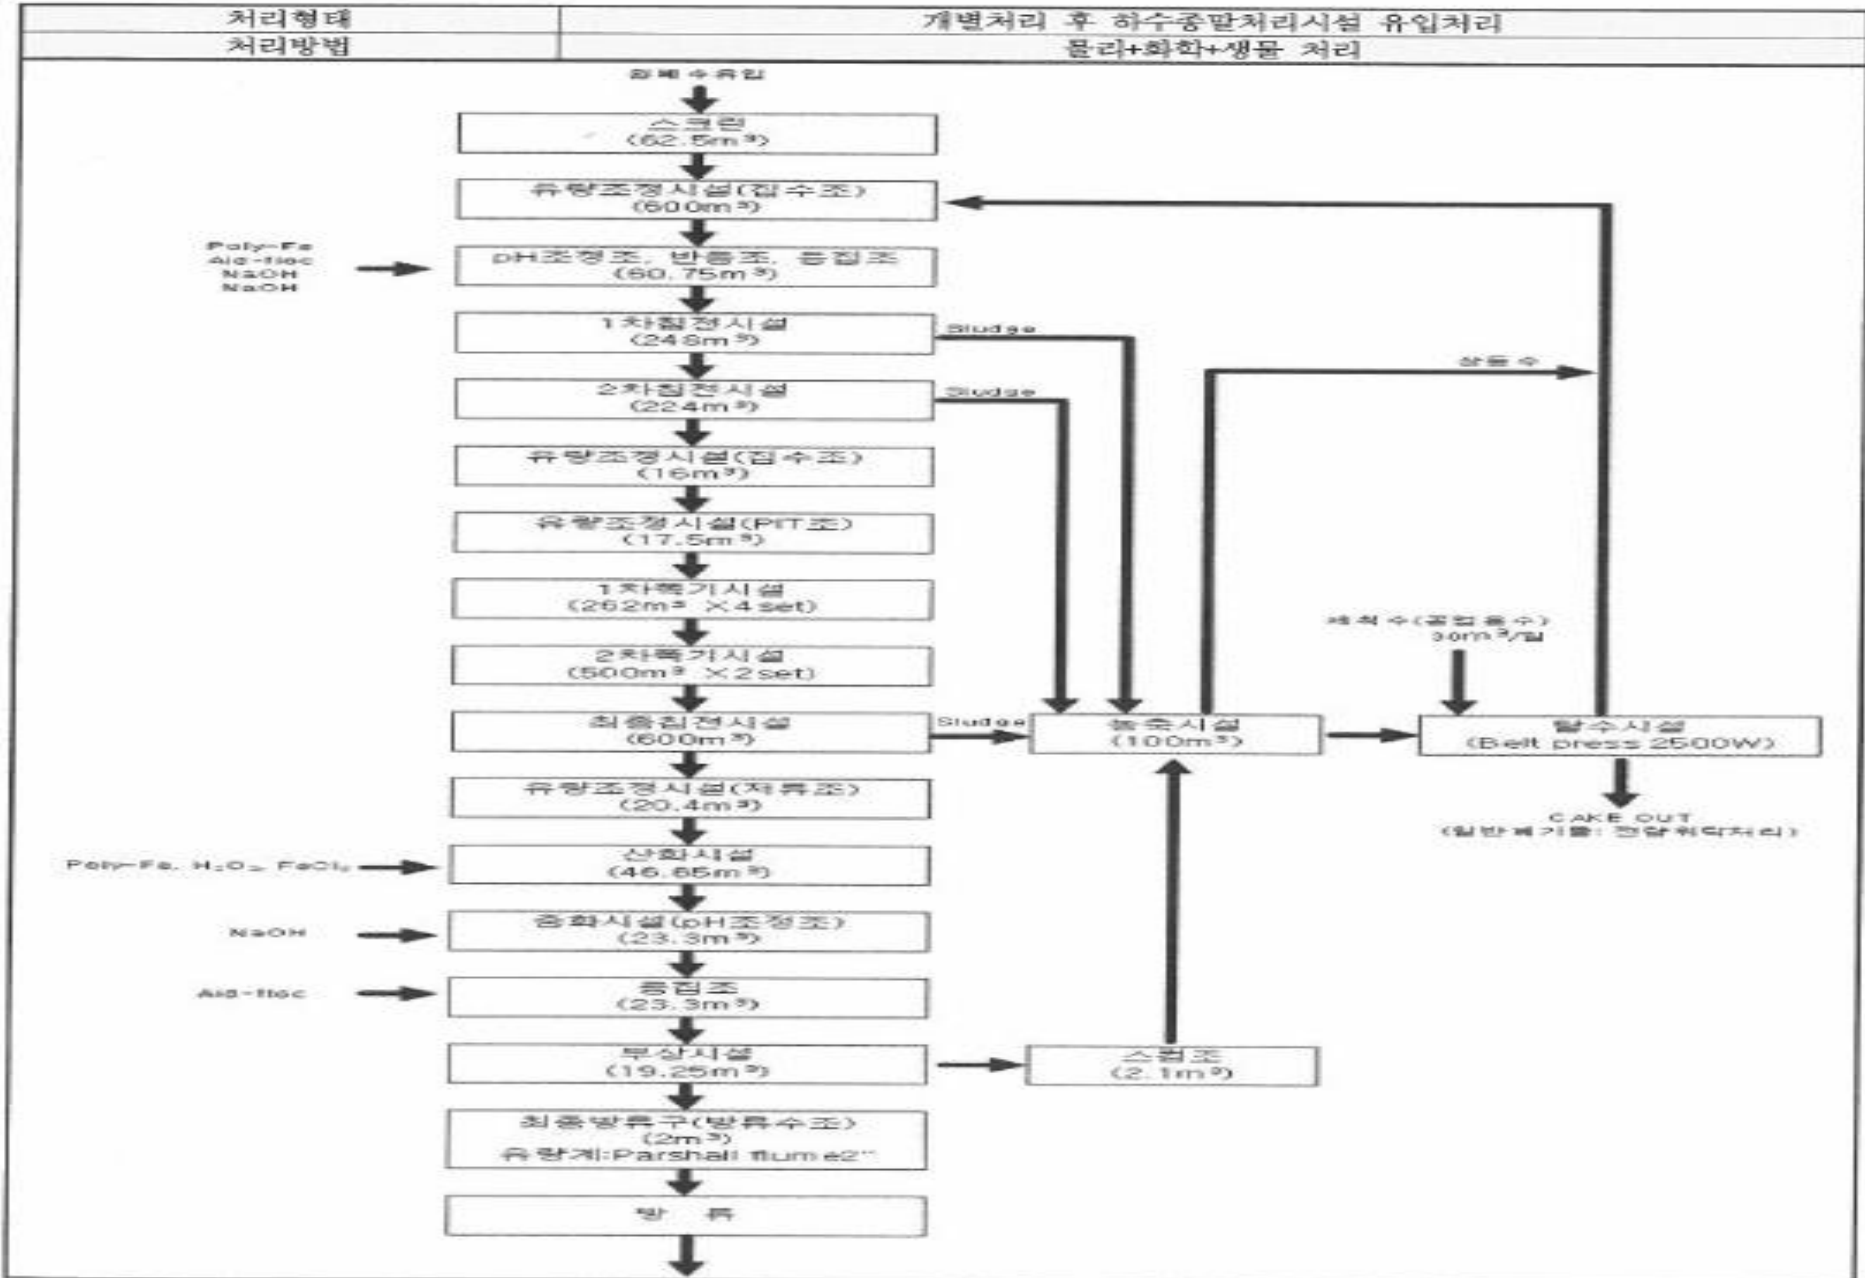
| 처리형태 | 개별처리 후 하수종말처리시설 유입처리 |
|---|---|
| 처리방법 | 물리+화학+생물 처리 |

폐수유입

스크린 (62.5m³)

유량조정시설(집수조) (600m³)

Poly-Fe
Aid-floc
NaOH
NaOH

pH조정조, 반응조, 응집조 (60.75m³)

1차침전시설 (248m³)

Sludge

2차침전시설 (224m³)

Sludge

상등수

유량조정시설(집수조) (16m³)

유량조정시설(PIT조) (17.5m³)

1차폭기시설 (262m³ ×4 set)

세척수(공업용수) 30m³/일

2차폭기시설 (500m³ ×2 set)

최종침전시설 (600m³)

Sludge

농축시설 (100m³)

탈수시설 (Belt press 2500W)

CAKE OUT (일반폐기물: 전량위탁처리)

유량조정시설(저류조) (20.4m³)

Poly-Fe, $H_2O_2$, $FeCl_3$

산화시설 (46.85m³)

NaOH

중화시설(pH조정조) (23.3m³)

Aid-floc

응집조 (23.3m³)

부상시설 (19.25m³)

스컴조 (2.1m³)

최종방류구(방류수조) (2m³) 유량계:Parshall flume2"

방 류